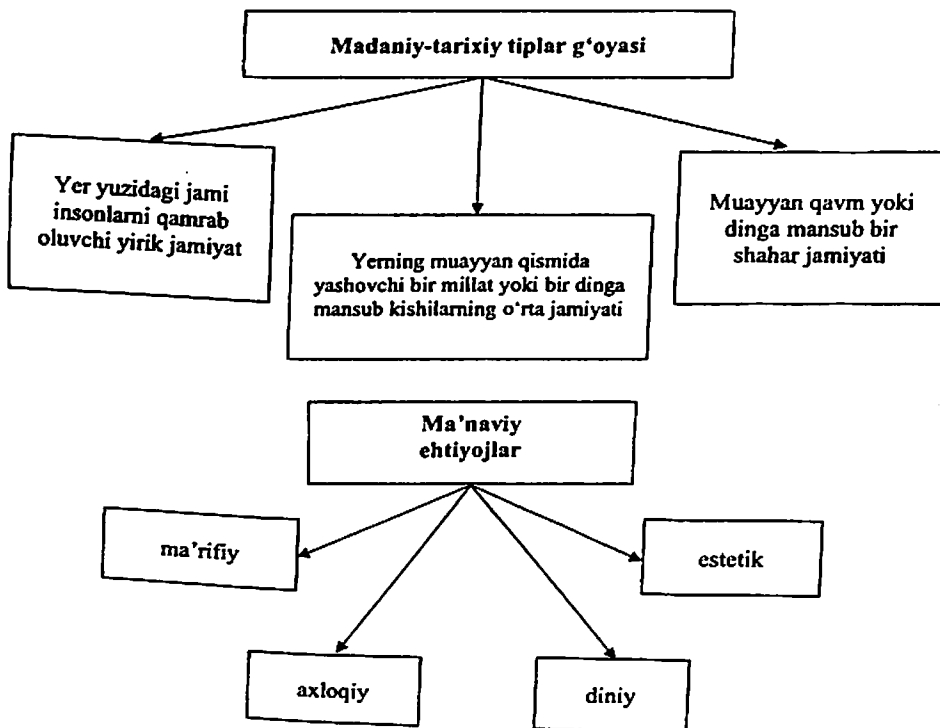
Madaniy-tarixiy tiplar g‘oyasi

Yer yuzidagi jami insonlarni qamrab oluvchi yirik jamiyat

Yerning muayyan qismida yashovchi bir millat yoki bir dinga mansub kishilarning o‘rta jamiyati

Muayyan qavm yoki dinga mansub bir shahar jamiyati

Ma’naviy ehtiyojlar

ma’rifiy

estetik

axloqiy

diniy